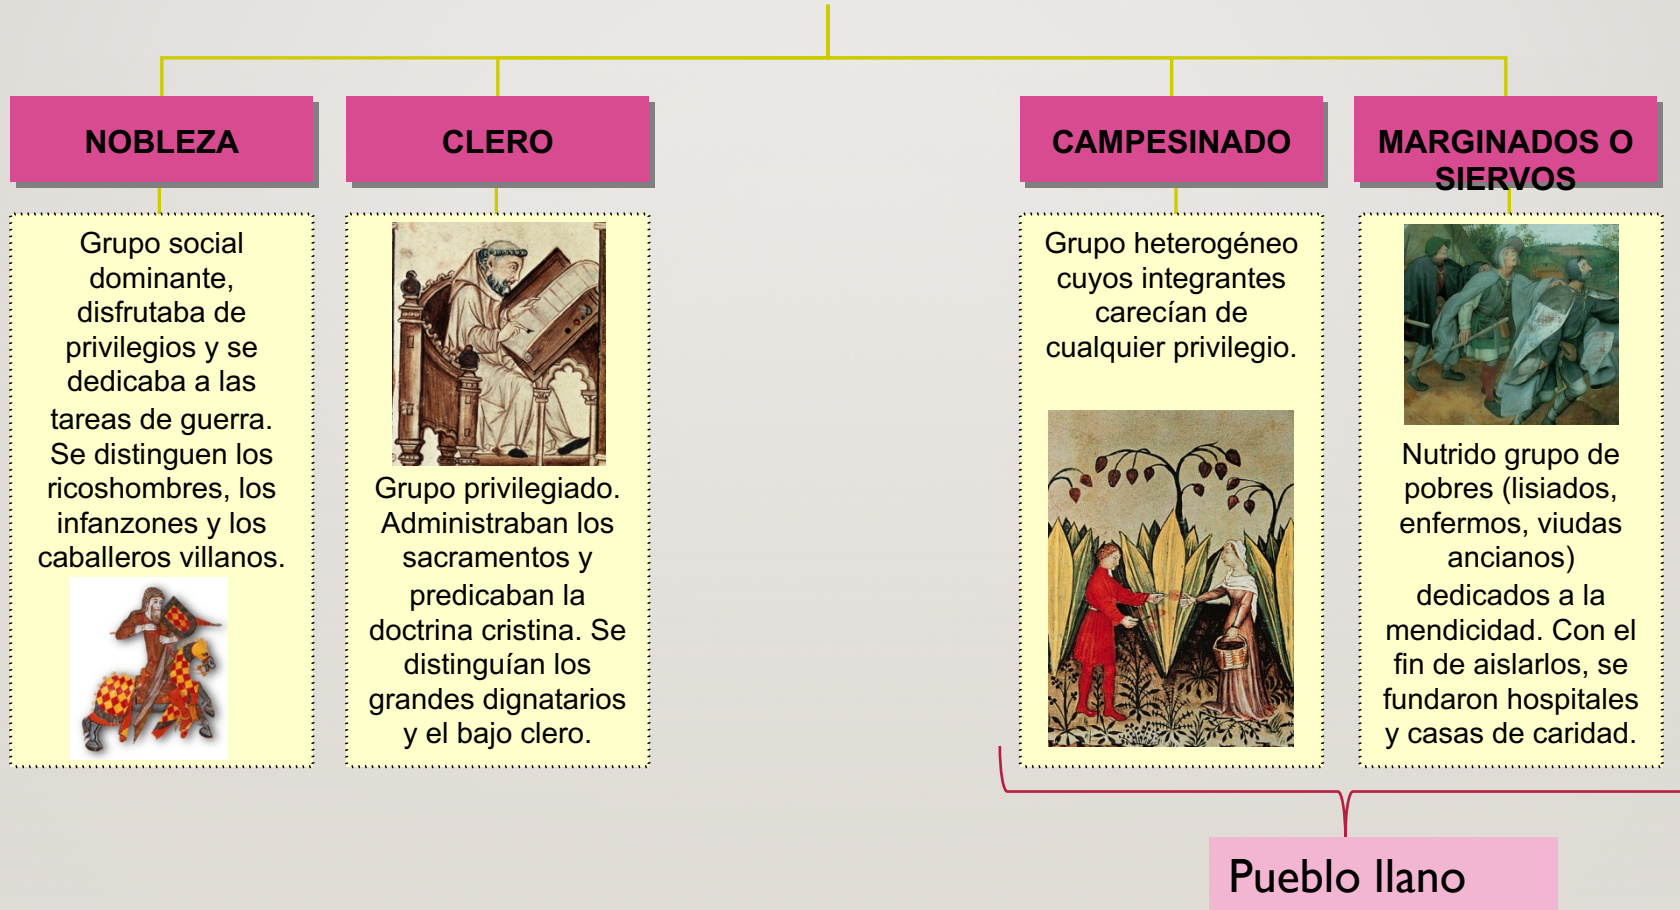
NOBLEZA

Grupo social dominante, disfrutaba de privilegios y se dedicaba a las tareas de guerra. Se distinguen los ricoshombres, los infanzones y los caballeros villanos.

CLERO

Grupo privilegiado. Administraban los sacramentos y predicaban la doctrina cristina. Se distinguían los grandes dignatarios y el bajo clero.

CAMPESINADO

Grupo heterogéneo cuyos integrantes carecían de cualquier privilegio.

MARGINADOS O SIERVOS

Nutrido grupo de pobres (lisiados, enfermos, viudas ancianos) dedicados a la mendicidad. Con el fin de aislarlos, se fundaron hospitales y casas de caridad.

Pueblo llano